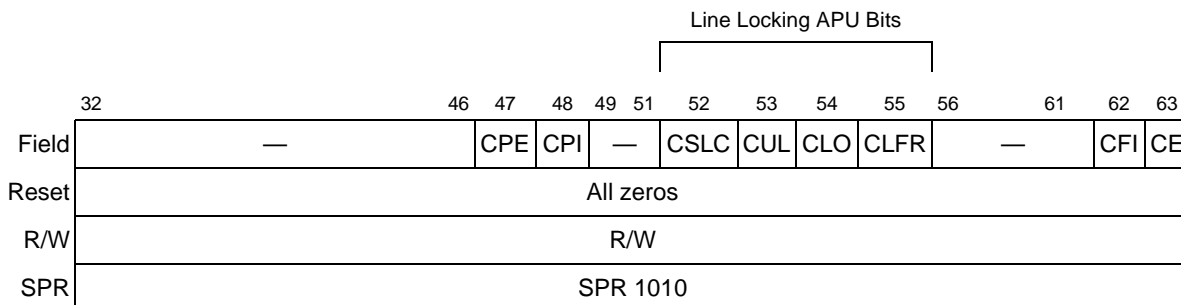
Line Locking APU Bits

| | 32 46 | 47 | 48 | 49 51 | 52 | 53 | 54 | 55 | 56 61 | 62 | 63 |
|---|---|---|---|---|---|---|---|---|---|---|---|
| Field | — | CPE | CPI | — | CSLC | CUL | CLO | CLFR | — | CFI | CE |
| Reset | All zeros | | | | | | | | | | |
| R/W | R/W | | | | | | | | | | |
| SPR | SPR 1010 | | | | | | | | | | |